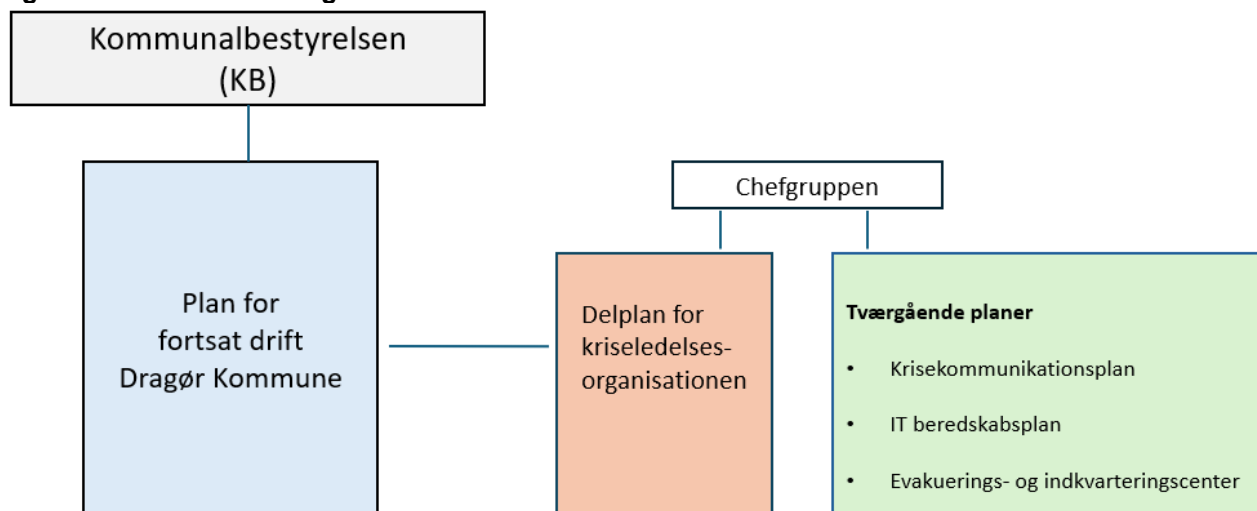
Kommunalbestyrelsen (KB)

Plan for fortsat drift Dragør Kommune

Chefgruppen

Delplan for kriseledelsesorganisationen

Tværgående planer

- Krisekommunikationsplan
- IT beredskabsplan
- Evakuerings- og indkvarteringscenter